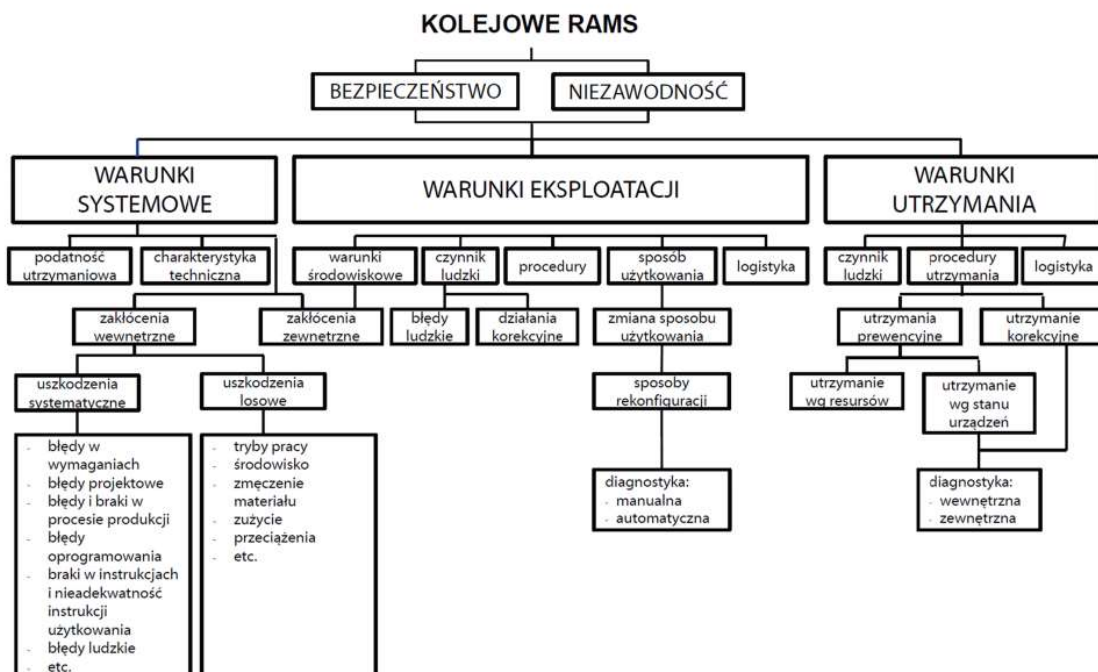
KOLEJOWE RAMS

BEZPIECZEŃSTWO

NIEZAWODNOŚĆ

WARUNKI SYSTEMOWE

WARUNKI EKSPLOATACJI

WARUNKI UTRZYMANIA

podatność utrzymaniowa

charakterystyka techniczna

zakłócenia wewnetrzne

zakłócenia zewnetrzne

uszkodzenia systematyczne

uszkodzenia losowe

- błędy w wymaganiach
- błędy projektowe
- błędy i braki w procesie produkcji
- błędy oprogramowania
- braki w instrukcjach i nieadekwatność instrukcji użytkowania
- błędy ludzkie
- etc.

- tryby pracy
- środowisko
- zmęczenie materiału
- zużycie
- przeciążenia
- etc.

warunki środowiskowe

czynnik ludzki

procedury

sposób użytkowania

logistyka

błędy ludzkie

działania korekcyjne

zmiana sposobu użytkowania

sposoby rekonfiguracji

diagnostyka:
- manualna
- automatyczna

czynnik ludzki

procedury utrzymania

logistyka

utrzymania prewencyjne

utrzymanie korekcyjne

utrzymanie wg resursów

utrzymanie wg stanu urządzeń

diagnostyka:
- wewnętrzna
- zewnętrzna